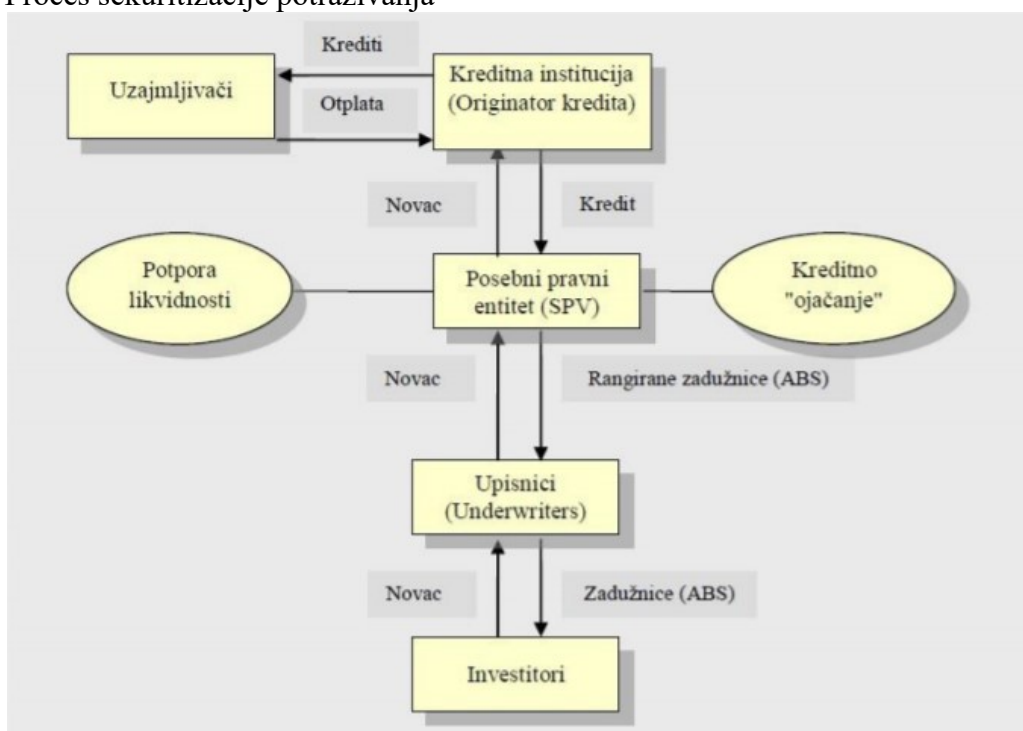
Proces sekuritizacije potraživanja

Krediti

Uzajmljivači

Kreditna institucija (Originator kredita)

Otplata

Novac

Kredit

Potpora likvidnosti

Posebni pravni entitet (SPV)

Kreditno "ojačanje"

Novac

Rangirane zadužnice (ABS)

Upisnici (Underwriters)

Novac

Zadužnice (ABS)

Investitori